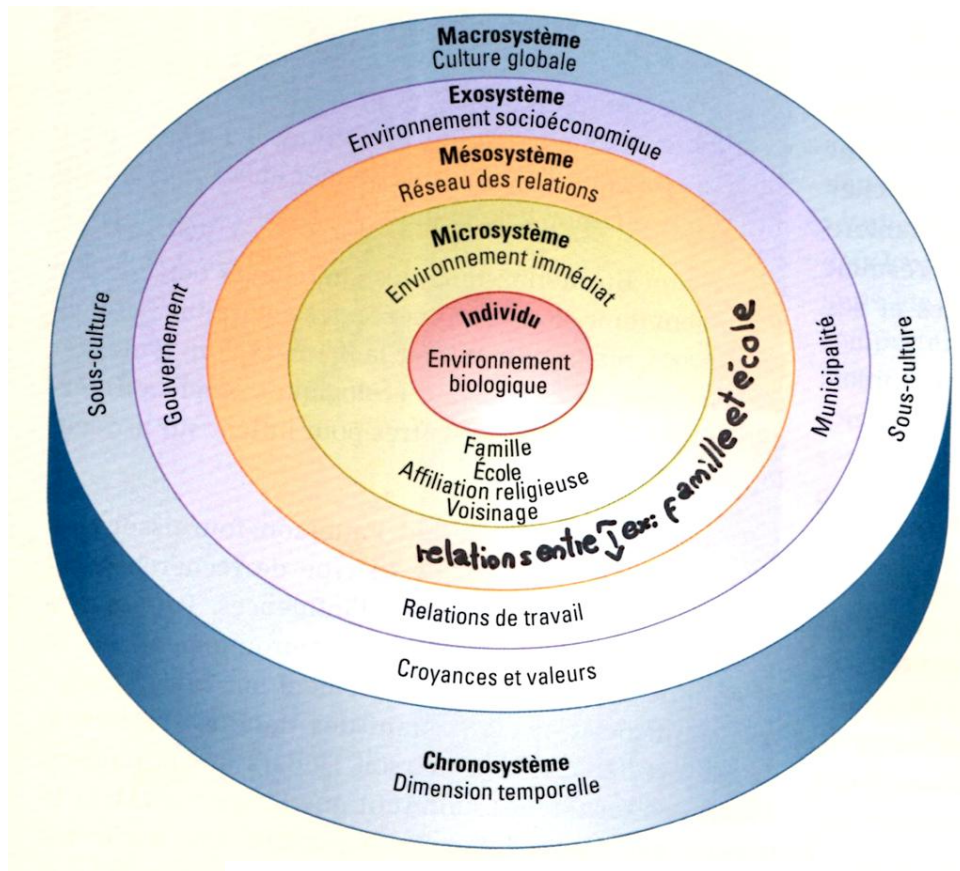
Macrosystème
Culture globale

Exosystème
Environnement socioéconomique

Mésosystème
Réseau des relations

Microsystème
Environnement immédiat

Individu
Environnement biologique

Famille
École
Affiliation religieuse
Voisinage

relations entre ex: famille et école

Relations de travail

Croyances et valeurs

Sous-culture

Gouvernement

Municipalité

Sous-culture

Chronosystème
Dimension temporelle